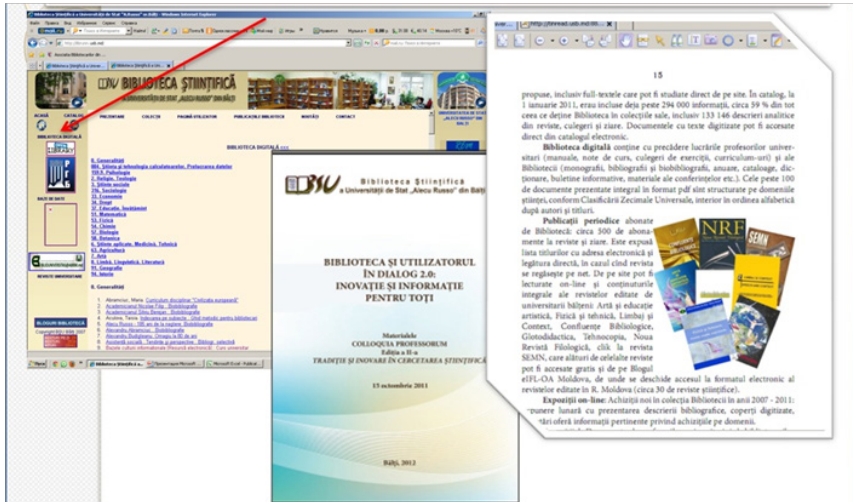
BIBLIOTECA ŞTIINŢIFICĂ

BIBLIOTECA DIGITALĂ

0. Generalităţi
004. Ştiinţa şi tehnologia calculatoarelor. Prelucrarea datelor
159.9. Psihologie
2. Religie. Teologie
3. Ştiinţe sociale
33. Economie
34. Drept
37. Educaţie. Învăţământ
51. Matematică
53. Fizică
54. Chimie
57. Biologie
58. Botanică
6. Ştiinţe aplicate. Medicină. Tehnică
7. Artă
8. Limbă. Lingvistică. Literatură
91. Geografie
94. Istorie

0. Generalităţi

BLOGURI BIBLIOTECĂ

Biblioteca Ştiinţifică a Universităţii de Stat „Alecu Russo" din Bălţi

BIBLIOTECA ŞI UTILIZATORUL ÎN DIALOG 2.0: INOVAŢIE ŞI INFORMAŢIE PENTRU TOŢI

Materialele COLLOQUIA PROFESSORUM Ediţia a II-a TRADIŢIE ŞI INOVARE ÎN CERCETAREA ŞTIINŢIFICĂ

15 octombrie 2011

Bălţi, 2012

15

propune, inclusiv full-textele care pot fi studiate direct de pe site. În catalog, la 1 ianuarie 2011, erau incluse deja peste 294 000 informaţii, circa 59 % din tot ceea ce deţine Biblioteca în colecţiile sale, inclusiv 133 146 descrieri analitice din reviste, culegeri şi ziare. Documentele cu texte digitizate pot fi accesate direct din catalogul electronic.

Biblioteca digitală conţine cu precădere lucrările profesorilor universitari (manuale, note de curs, culegeri de exerciţii, curriculum-uri) şi ale Bibliotecii (monografii, bibliografii şi biobibliografii, anuare, cataloage, dicţionare, buletine informative, materiale ale conferinţelor etc.). Cele peste 100 de documente prezentate integral în format pdf sînt structurate pe domeniile ştiinţei, conform Clasificării Zecimale Universale, interior în ordinea alfabetică după autori şi titluri.

Publicaţii periodice abonate de Bibliotecă: circa 500 de abonamente la reviste şi ziare. Este expusă lista titlurilor cu adresa electronică şi legătura directă, în cazul cînd revista se regăseşte pe net. De pe site pot fi lecturate on-line şi conţinuturile integrale ale revistelor editate de universitarii bălţeni: Artă şi educaţie artistică, Fizică şi tehnică, Limbaj şi Context, Confluenţe Bibliologice, Glotodidactica, Tehnocopia, Noua Revistă Filologică, cîk la revista SEMN, care alături de celelalte reviste pot fi accesate gratis şi de pe Blogul eIFL-OA Moldova, de unde se deschide accesul la formatul electronic al revistelor editate în R. Moldova (circa 30 de reviste ştiinţifice).

Expoziţii on-line: Achiziţii noi în colecţia Bibliotecii în anii 2007 - 2011: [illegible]punere lunară cu prezentarea descrierii bibliografice, coperţi digitizate, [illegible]tări oferă informaţii pertinente privind achiziţiile pe domenii.